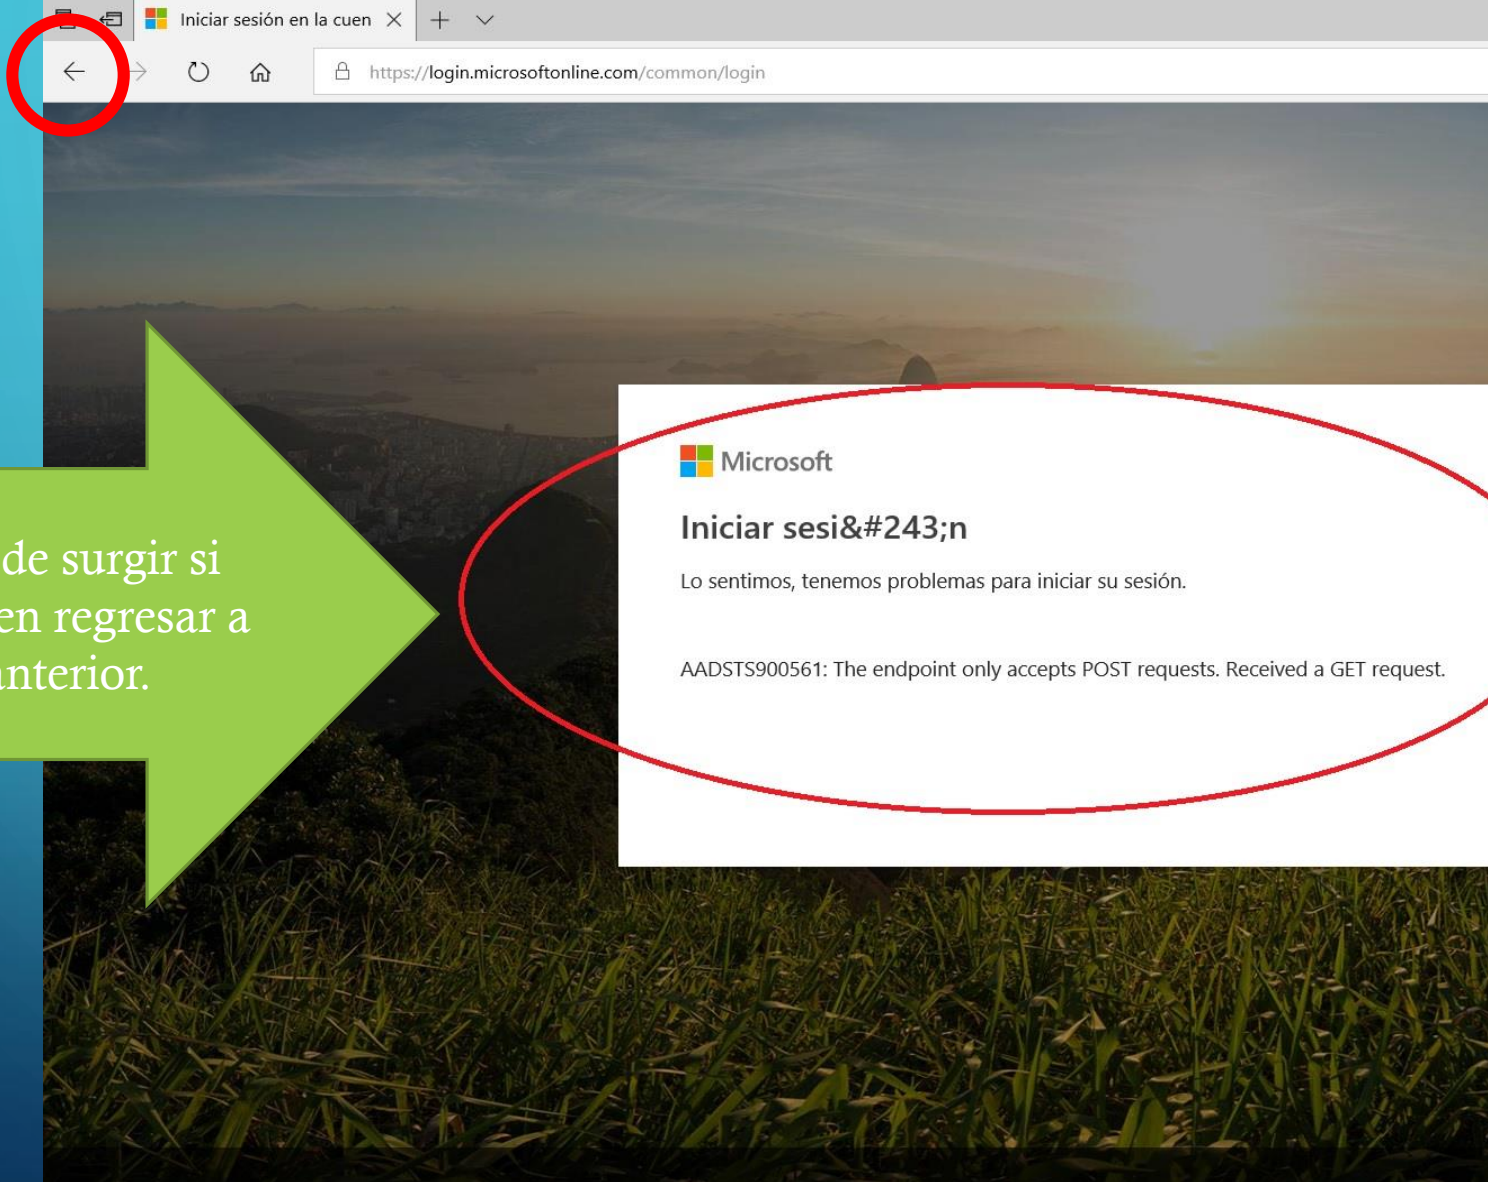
Iniciar sesión en la cuen

https://login.microsoftonline.com/common/login

de surgir si
en regresar a
nterior.

Microsoft

Iniciar sesi&#243;n

Lo sentimos, tenemos problemas para iniciar su sesión.

AADSTS900561: The endpoint only accepts POST requests. Received a GET request.